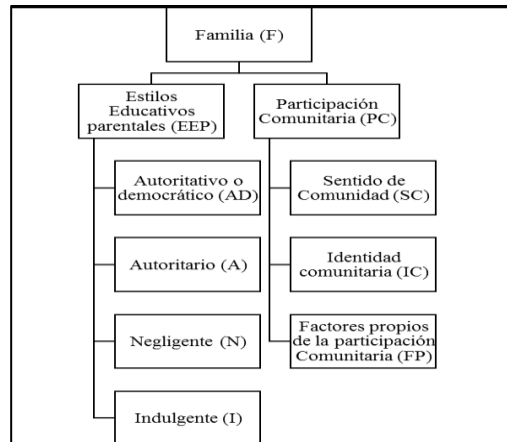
Familia (F)

Estilos Educativos parentales (EEP)

Autoritativo o democrático (AD)

Autoritario (A)

Negligente (N)

Indulgente (I)

Participación Comunitaria (PC)

Sentido de Comunidad (SC)

Identidad comunitaria (IC)

Factores propios de la participación Comunitaria (FP)